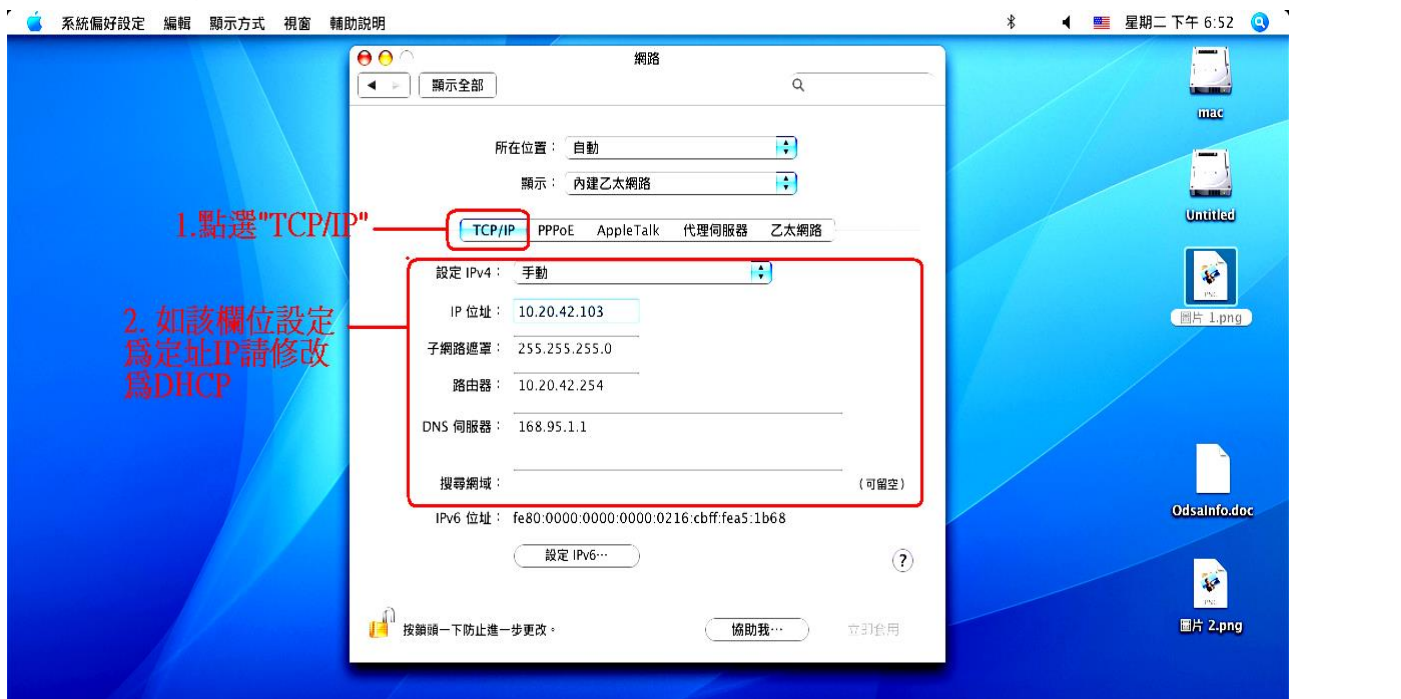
系統偏好設定 編輯 顯示方式 視窗 輔助說明

星期二 下午 6:52

網路

顯示全部

所在位置： 自動

顯示： 內建乙太網路

1.點選"TCP/IP"

TCP/IP PPPoE AppleTalk 代理伺服器 乙太網路

2. 如該欄位設定爲定址IP請修改爲DHCP

設定 IPv4： 手動

IP 位址： 10.20.42.103

子網路遮罩： 255.255.255.0

路由器： 10.20.42.254

DNS 伺服器： 168.95.1.1

搜尋網域：

（可留空）

IPv6 位址： fe80:0000:0000:0000:0216:cbff:fea5:1b68

設定 IPv6⋯

?

按鎖頭一下防止進一步更改。

協助我⋯

立即套用

mac

Untitled

圖片 1.png

OdsaInfo.doc

圖片 2.png